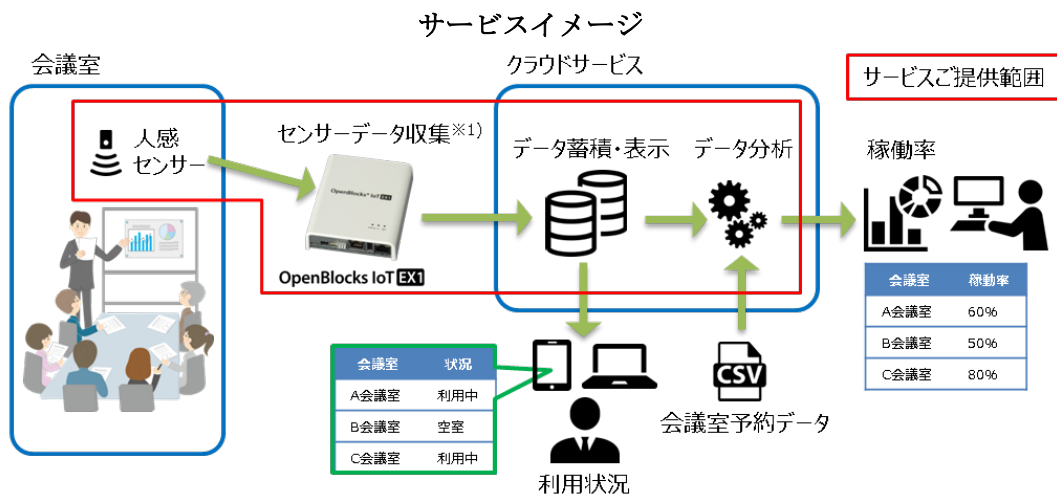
サービスイメージ

会議室

クラウドサービス

サービスご提供範囲

人感
センサー

センサーデータ収集※1)

OpenBlocks IoT EX1

OpenBlocks IoT EX1

データ蓄積・表示

データ分析

稼働率

| 会議室 | 稼働率 |
|---|---|
| A会議室 | 60% |
| B会議室 | 50% |
| C会議室 | 80% |

| 会議室 | 状況 |
|---|---|
| A会議室 | 利用中 |
| B会議室 | 空室 |
| C会議室 | 利用中 |

CSV

会議室予約データ

利用状況